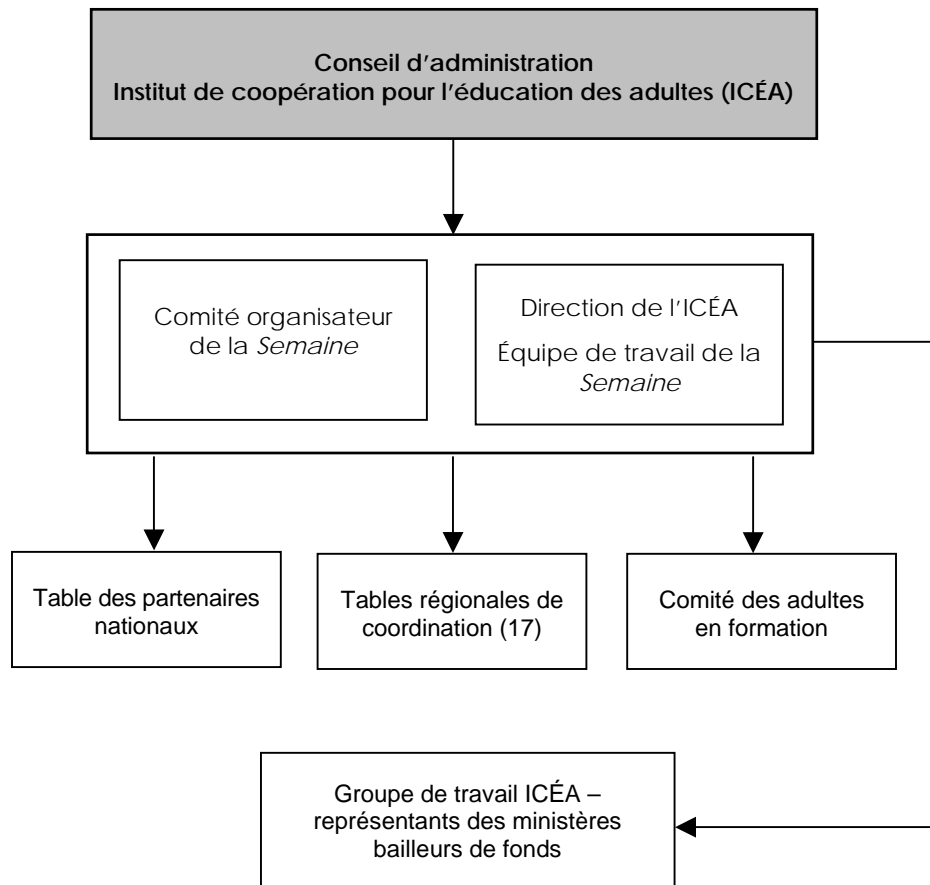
Conseil d'administration
Institut de coopération pour l'éducation des adultes (ICÉA)

Comité organisateur de la *Semaine*

Direction de l'ICÉA

Équipe de travail de la *Semaine*

Table des partenaires nationaux

Tables régionales de coordination (17)

Comité des adultes en formation

Groupe de travail ICÉA – représentants des ministères bailleurs de fonds